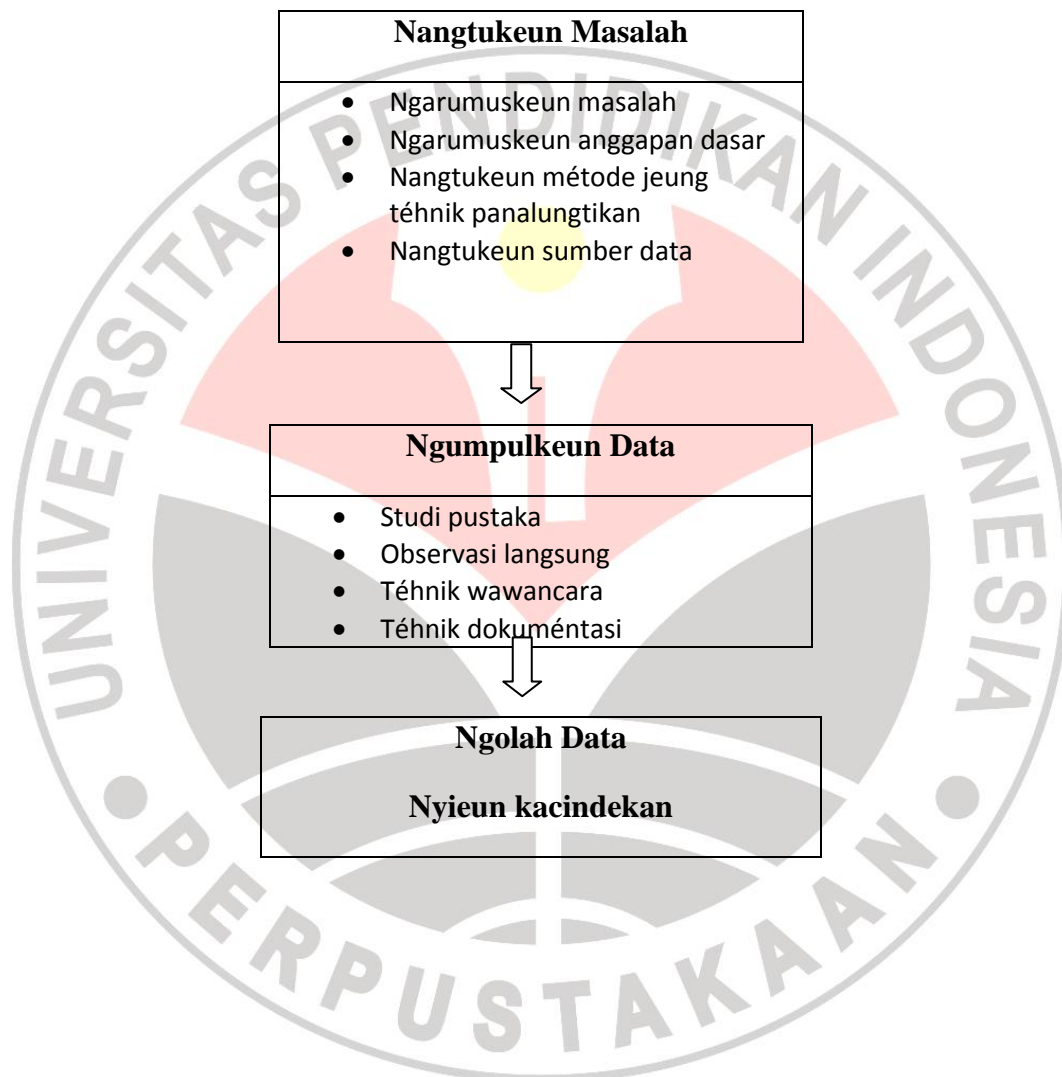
Nangtukeun Masalah

- Ngarumuskeun masalah
- Ngarumuskeun anggapan dasar
- Nangtukeun métode jeung téhnik panalungtikan
- Nangtukeun sumber data

Ngumpulkeun Data

- Studi pustaka
- Observasi langsung
- Téhnik wawancara
- Téhnik dokuméntasi

Ngolah Data

Nyieun kacindekan

UNIVERSITAS PENDIDIKAN INDONESIA
PERPUSTAKAAN